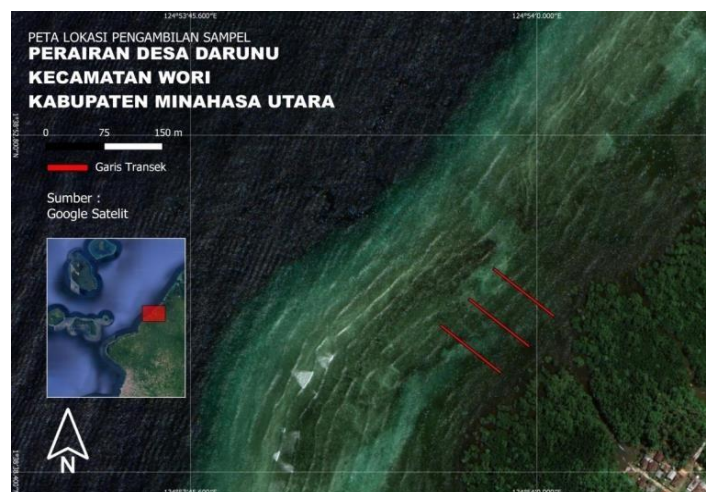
124°53'45.600"E

124°54'0.000"E

PETA LOKASI PENGAMBILAN SAMPEL
PERAIRAN DESA DARUNU
KECAMATAN WORI
KABUPATEN MINAHASA UTARA

1°49'30.000"N

0 75 150 m

Garis Transek

Sumber :
Google Satelit

1°49'15.000"N

N

124°53'45.600"E

124°54'0.000"E